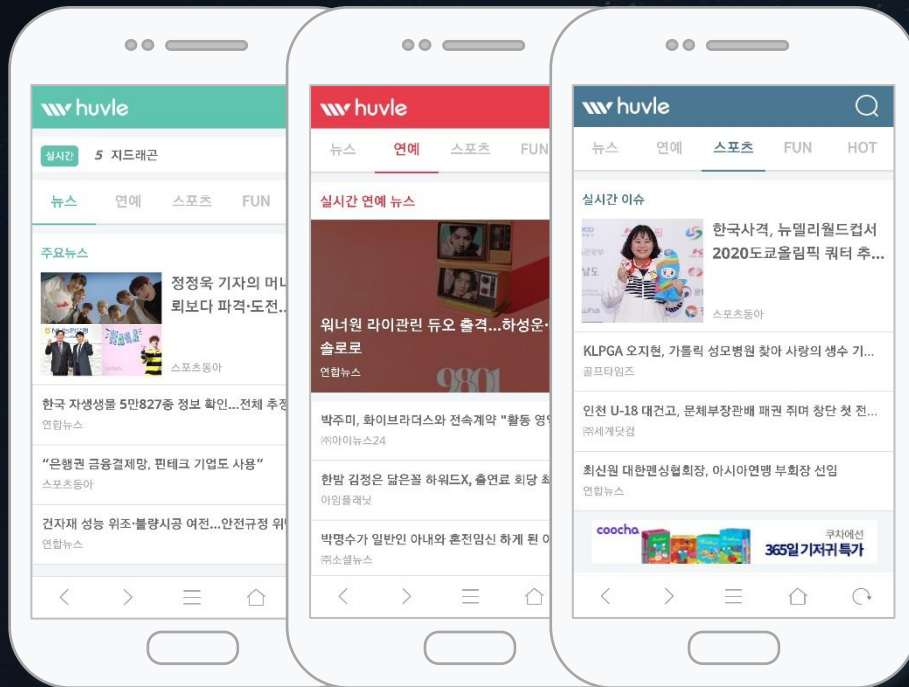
huvle

실시간 5 지드래곤

뉴스 연예 스포츠 FUN

주요뉴스

정정욱 기자의 머니 뢰보다 파격·도전...

스포츠동아

한국 자생생물 5만827종 정보 확인...전체 추정

연합뉴스

"은행권 금융결제망, 핀테크 기업도 사용"

스포츠동아

건자재 성능 위조·불량시공 여전...안전규정 위

연합뉴스

huvle

뉴스 연예 스포츠 FUN

실시간 연예 뉴스

워너원 라이관린 듀오 출격...하성운·솔로로

연합뉴스

박주미, 화이브라더스와 전속계약 "활동 영

㈜아이뉴스24

한밤 김정은 닮은꼴 하워드X, 출연료 회당 최

아임플래닛

박명수가 일반인 아내와 혼전임신 하게 된 이

㈜소셜뉴스

huvle

뉴스 연예 스포츠 FUN HOT

실시간 이슈

한국사격, 뉴델리월드컵서 2020도쿄올림픽 쿼터 추...

스포츠동아

KLPGA 오지현, 가톨릭 성모병원 찾아 사랑의 생수 기...

골프타임즈

인천 U-18 대건고, 문체부장관배 패권 쥐며 창단 첫 전...

㈜세계닷컴

최신원 대한펜싱협회장, 아시아연맹 부회장 선임

연합뉴스

coocha 쿠차에선 365일 기저귀 특가